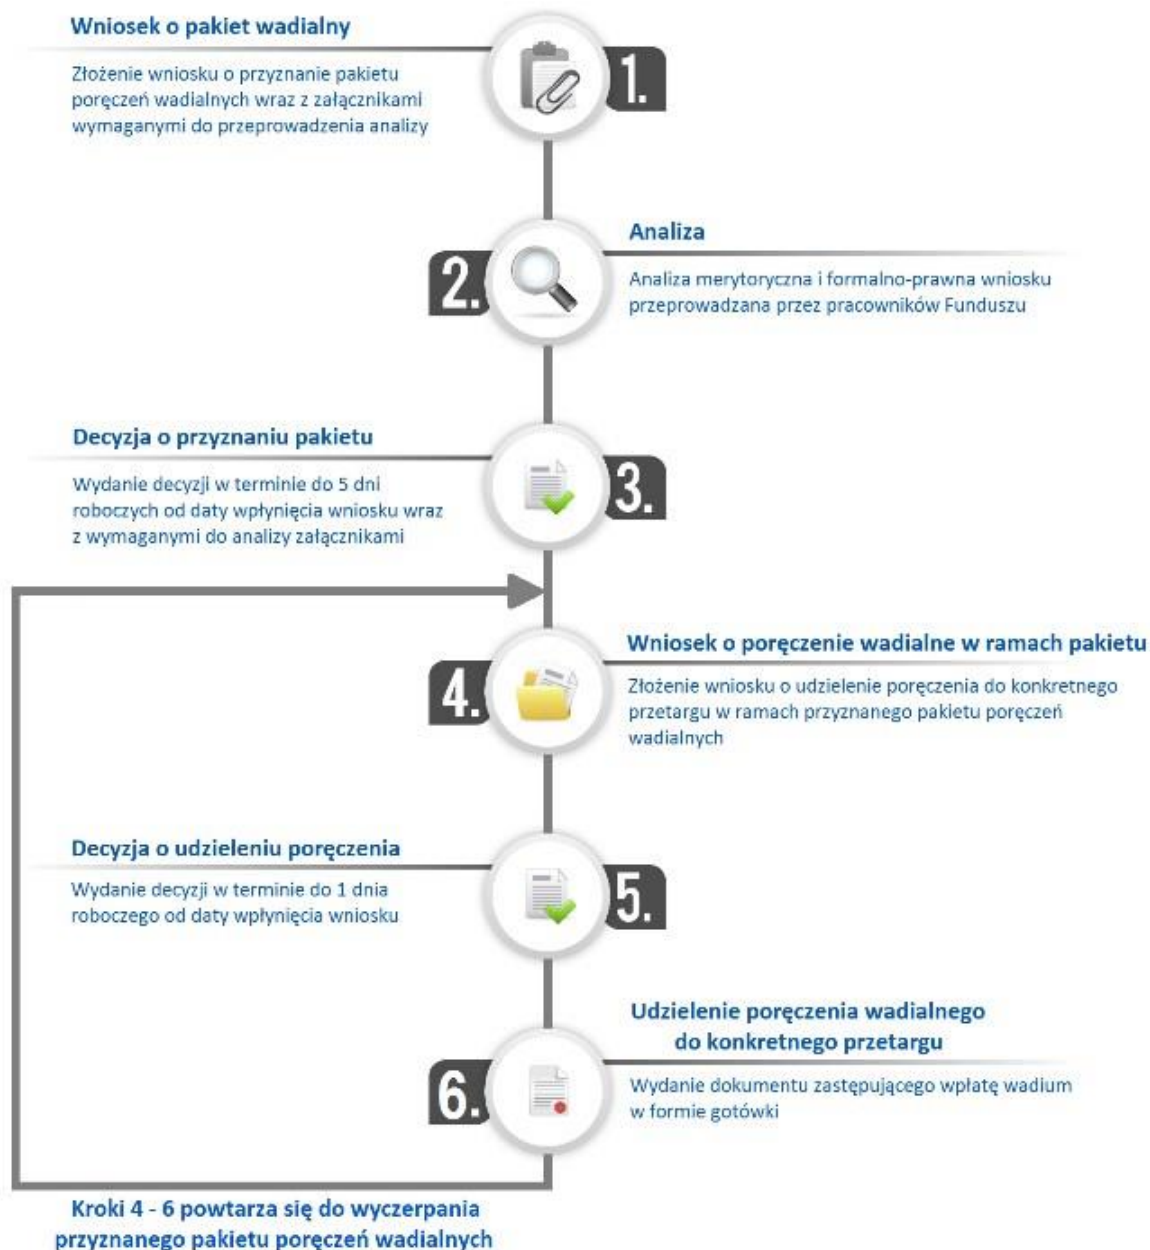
Wniosek o pakiet wadialny

Złożenie wniosku o przyznanie pakietu poręczeń wadialnych wraz z załącznikami wymaganymi do przeprowadzenia analizy

1.

2.

Analiza

Analiza merytoryczna i formalno-prawna wniosku przeprowadzana przez pracowników Funduszu

Decyzja o przyznaniu pakietu

Wydanie decyzji w terminie do 5 dni roboczych od daty wpłynięcia wniosku wraz z wymaganymi do analizy załącznikami

3.

4.

Wniosek o poręczenie wadialne w ramach pakietu

Złożenie wniosku o udzielenie poręczenia do konkretnego przetargu w ramach przyznanego pakietu poręczeń wadialnych

Decyzja o udzieleniu poręczenia

Wydanie decyzji w terminie do 1 dnia roboczego od daty wpłynięcia wniosku

5.

6.

Udzielenie poręczenia wadialnego do konkretnego przetargu

Wydanie dokumentu zastępującego wpłatę wadium w formie gotówki

Kroki 4 - 6 powtarza się do wyczerpania przyznanego pakietu poręczeń wadialnych